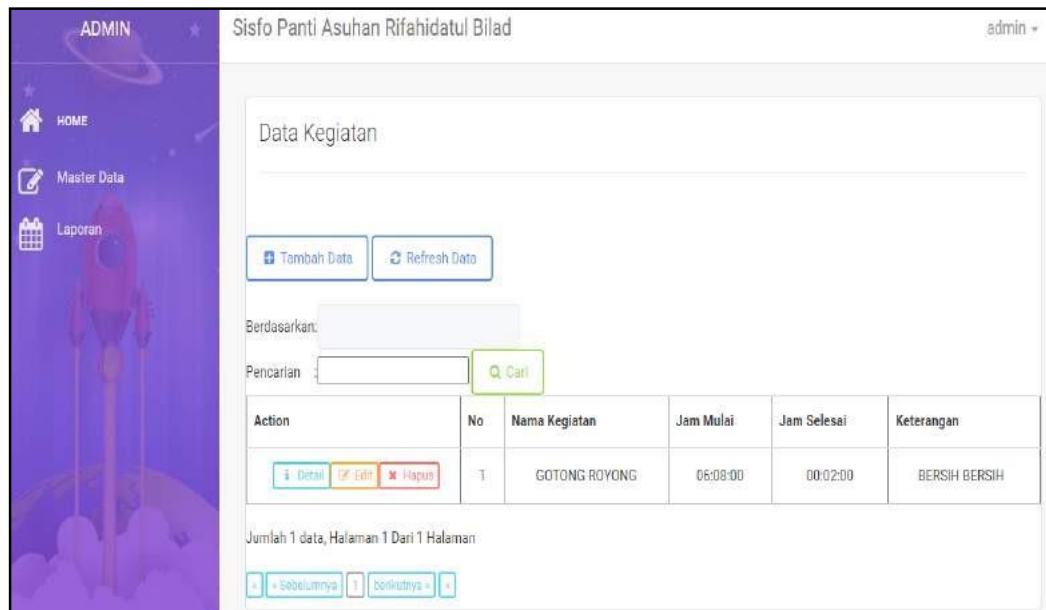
ADMIN

Sisfo Panti Asuhan Rifahidatul Bilad

admin

HOME

Master Data

Laporan

Data Kegiatan

Tambah Data

Refresh Data

Berdasarkan:

Pencarian :

Cari

| Action | No | Nama Kegiatan | Jam Mulai | Jam Selesai | Keterangan |
|---|---|---|---|---|---|
| Detail Edit Hapus | 1 | GOTONG ROYONG | 06:08:00 | 00:02:00 | BERSIH BERSIH |

Jumlah 1 data, Halaman 1 Dari 1 Halaman

« « Sebelumnya 1 berikutnya » »